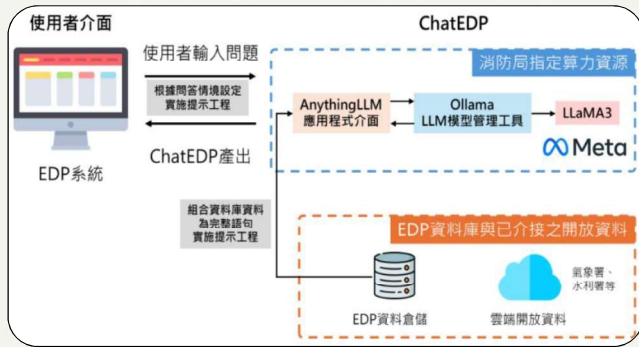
使用者介面

ChatEDP

使用者輸入問題

根據問答情境設定
實施提示工程

ChatEDP產出

EDP系統

消防局指定算力資源

AnythingLLM
應用程式介面

Ollama
LLM模型管理工具

LLaMA3

Meta

組合資料庫資料
為完整語句
實施提示工程

EDP資料庫與已介接之開放資料

氣象署、
水利署等

EDP資料倉儲

雲端開放資料